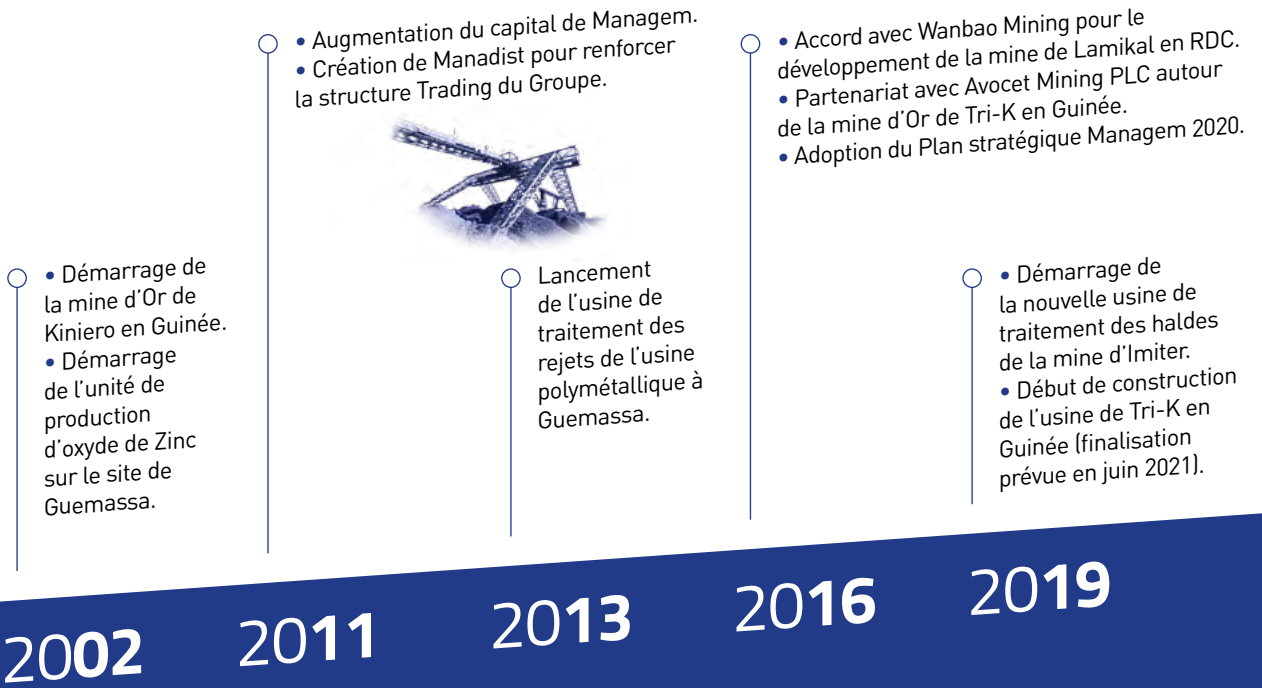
• Augmentation du capital de Managem.
• Création de Manadist pour renforcer la structure Trading du Groupe.

• Accord avec Wanbao Mining pour le développement de la mine de Lamikal en RDC.
• Partenariat avec Avocet Mining PLC autour de la mine d'Or de Tri-K en Guinée.
• Adoption du Plan stratégique Managem 2020.

• Démarrage de la mine d'Or de Kiniero en Guinée.
• Démarrage de l'unité de production d'oxyde de Zinc sur le site de Guemassa.

Lancement de l'usine de traitement des rejets de l'usine polymétallique à Guemassa.

• Démarrage de la nouvelle usine de traitement des haldes de la mine d'Imiter.
• Début de construction de l'usine de Tri-K en Guinée (finalisation prévue en juin 2021).

2002

2011

2013

2016

2019